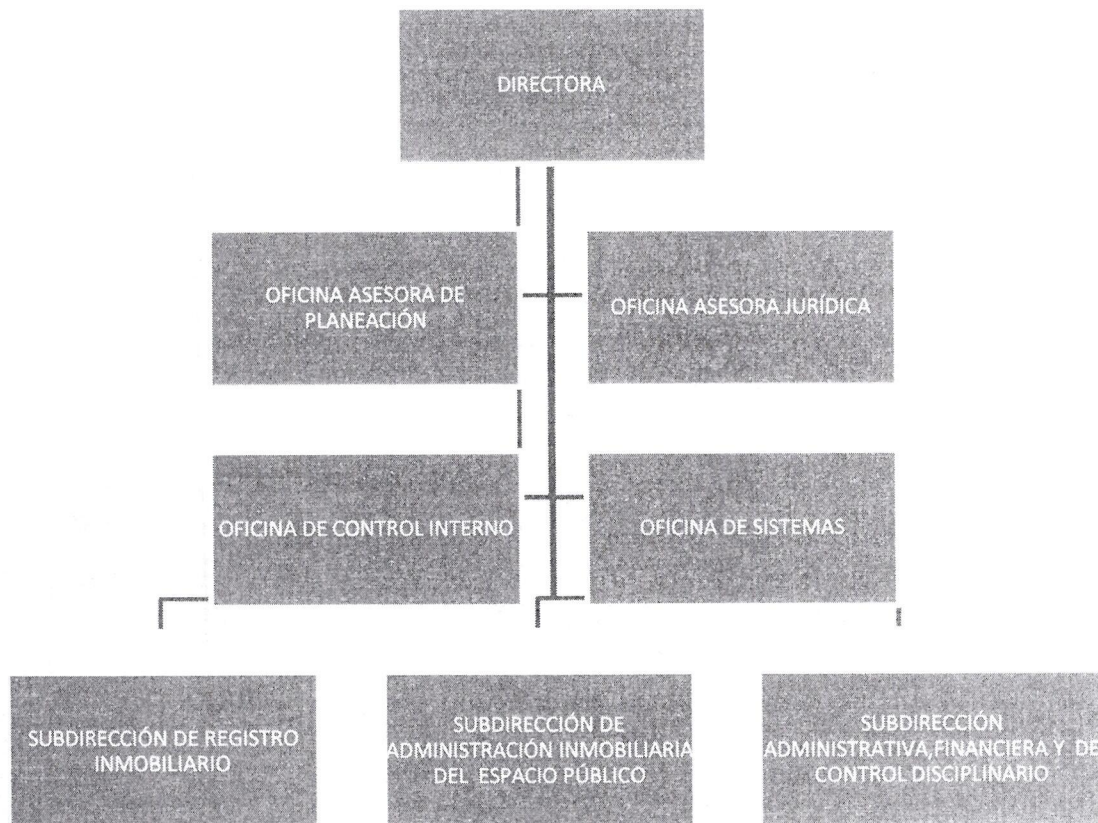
DIRECTORA

OFICINA ASESORA DE PLANEACIÓN

OFICINA ASESORA JURÍDICA

OFICINA DE CONTROL INTERNO

OFICINA DE SISTEMAS

SUBDIRECCIÓN DE REGISTRO INMOBILIARIO

SUBDIRECCIÓN DE ADMINISTRACIÓN INMOBILIARIA DEL ESPACIO PÚBLICO

SUBDIRECCIÓN ADMINISTRATIVA,FINANCIERA Y DE CONTROL DISCIPLINARIO